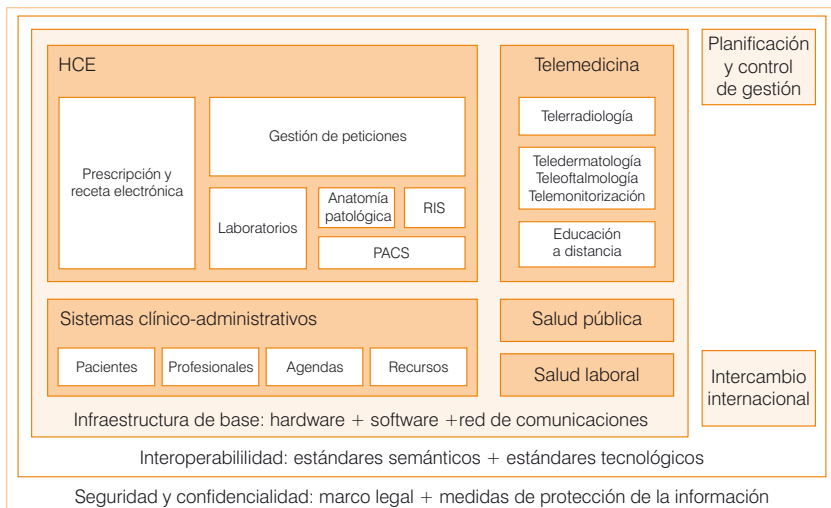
HCE

Prescripción y receta electrónica

Gestión de peticiones

Laboratorios

Anatomía patológica

RIS

PACS

Telemedicina

Telerradiología

Teledermatología
Teleoftalmología
Telemonitorización

Educación a distancia

Planificación y control de gestión

Sistemas clínico-administrativos

Pacientes

Profesionales

Agendas

Recursos

Salud pública

Salud laboral

Intercambio internacional

Infraestructura de base: hardware + software +red de comunicaciones

Interoperabililidad: estándares semánticos + estándares tecnológicos

Seguridad y confidencialidad: marco legal + medidas de protección de la información